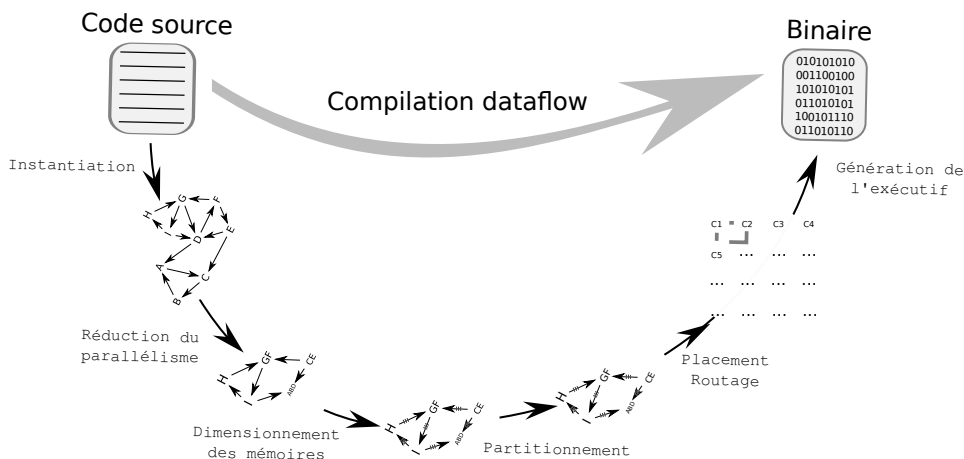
Code source

Binaire

010101010
001100100
101010101
011010101
100101110
011010110

Compilation dataflow

Instantiation

H G F
I D E
A C
B

Réduction du parallélisme

H GF CE
I ABD

Dimensionnement des mémoires

H GF CE
I ABD

Partitionnement

H GF CE
I ABD

Placement Routage

C1 C2 C3 C4
C5 ... ... ...
... ... ... ...
... ... ... ...

Génération de l'exécutif